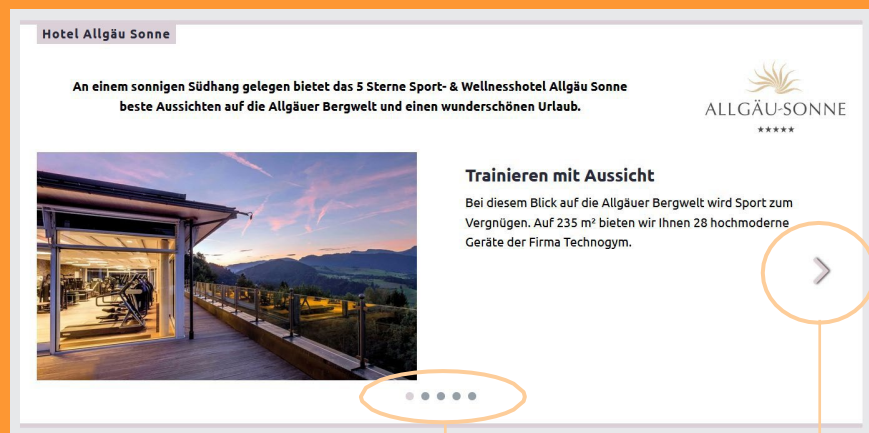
Hotel Allgäu Sonne

An einem sonnigen Südhang gelegen bietet das 5 Sterne Sport- & Wellnesshotel Allgäu Sonne beste Aussichten auf die Allgäuer Bergwelt und einen wunderschönen Urlaub.

ALLGÄU-SONNE
★★★★★

Trainieren mit Aussicht

Bei diesem Blick auf die Allgäuer Bergwelt wird Sport zum Vergnügen. Auf 235 m² bieten wir Ihnen 28 hochmoderne Geräte der Firma Technogym.